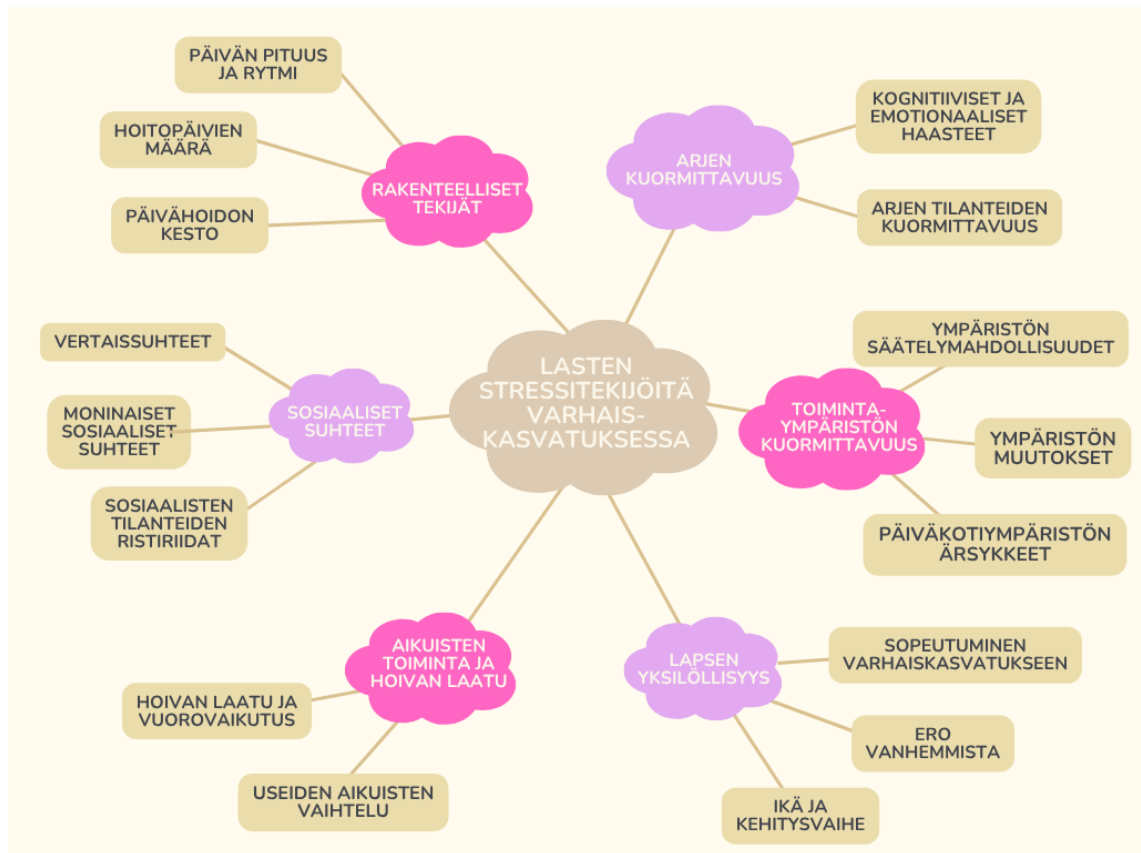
LASTEN STRESSITEKIJÖITÄ VARHAISKASVATUKSESSA

RAKENTEELLISET TEKIJÄT

PÄIVÄN PITUUS JA RYTMI

HOITOPÄIVIEN MÄÄRÄ

PÄIVÄHOIDON KESTO

ARJEN KUORMITTAVUUS

KOGNITIIVISET JA EMOTIONAALISET HAASTEET

ARJEN TILANTEIDEN KUORMITTAVUUS

SOSIAALISET SUHTEET

VERTAISSUHTEET

MONINAISET SOSIAALISET SUHTEET

SOSIAALISTEN TILANTEIDEN RISTIRIIDAT

TOIMINTAYMPÄRISTÖN KUORMITTAVUUS

YMPÄRISTÖN SÄÄTELYMAHDOLLISUUDET

YMPÄRISTÖN MUUTOKSET

PÄIVÄKOTIYMPÄRISTÖN ÄRSYKKEET

AIKUISTEN TOIMINTA JA HOIVAN LAATU

HOIVAN LAATU JA VUOROVAIKUTUS

USEIDEN AIKUISTEN VAIHTELU

LAPSEN YKSILÖLLISYYS

SOPEUTUMINEN VARHAISKASVATUKSEEN

ERO VANHEMMISTA

IKÄ JA KEHITYSVAIHE